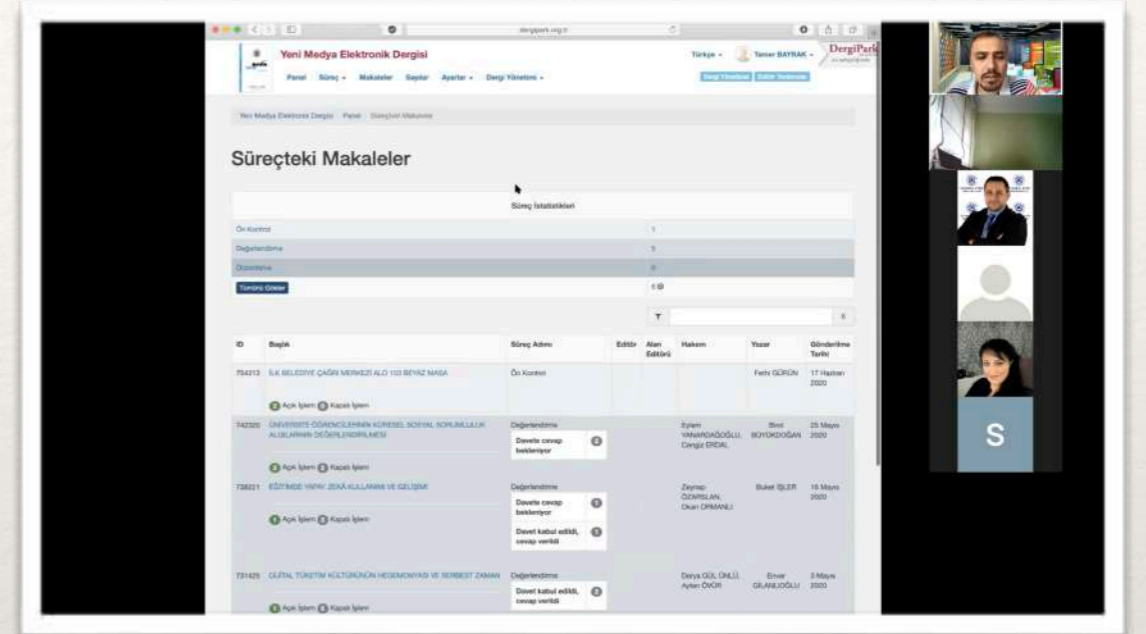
dergipark.org.tr

Yeni Medya Elektronik Dergisi

Panel Süreç Makaleler Sayılar Ayarlar Dergi Yönetimi

Türkçe Tamer BAYRAK

DergiPark

Dergi Yöneticisi Editör Yardımcısı

Yeni Medya Elektronik Dergisi / Panel / Süreçteki Makaleler

Süreçteki Makaleler

Süreç İstatistikleri

| | |
|---|---|
| Ön Kontrol | 1 |
| Değerlendirme | 5 |
| Düzenleme | 0 |
| Tümünü Göster | 6 |

| ID | Başlık | Süreç Adımı | Editör | Alan Editörü | Hakem | Yazar | Gönderilme Tarihi |
|---|---|---|---|---|---|---|---|
| 754313 | İLK BELEDİYE ÇAĞRI MERKEZİ ALO 153 BEYAZ MASA | Ön Kontrol | | | | Fethi GÜRÜN | 17 Haziran 2020 |
| | Açık İşlem Kapalı İşlem | | | | | | |
| 742320 | ÜNİVERSİTE ÖĞRENCİLERİNİN KÜRESEL SOSYAL SORUMLULUK ALGILARININ DEĞERLENDİRİLMESİ | Değerlendirme Davete cevap bekleniyor 2 | | | Eylem YANARDAĞOĞLU, Cengiz ERDAL | Birol BÜYÜKDOĞAN | 25 Mayıs 2020 |
| | Açık İşlem Kapalı İşlem | | | | | | |
| 738221 | EĞİTİMDE YAPAY ZEKA KULLANIMI VE GELİŞİMİ | Değerlendirme Davete cevap bekleniyor 1 Davet kabul edildi, cevap verildi 1 | | | Zeynep ÖZARSLAN, Okan ORMANLI | Buket İŞLER | 16 Mayıs 2020 |
| | Açık İşlem Kapalı İşlem | | | | | | |
| 731425 | DİJİTAL TÜKETİM KÜLTÜRÜNÜN HEGEMONYASI VE SERBEST ZAMAN | Değerlendirme Davet kabul edildi, cevap verildi 2 | | | Derya GÜL ÜNLÜ, Ayten ÖVÜR | Ervar GİLANLIOĞLU | 3 Mayıs 2020 |
| | Açık İşlem Kapalı İşlem | | | | | | |

S